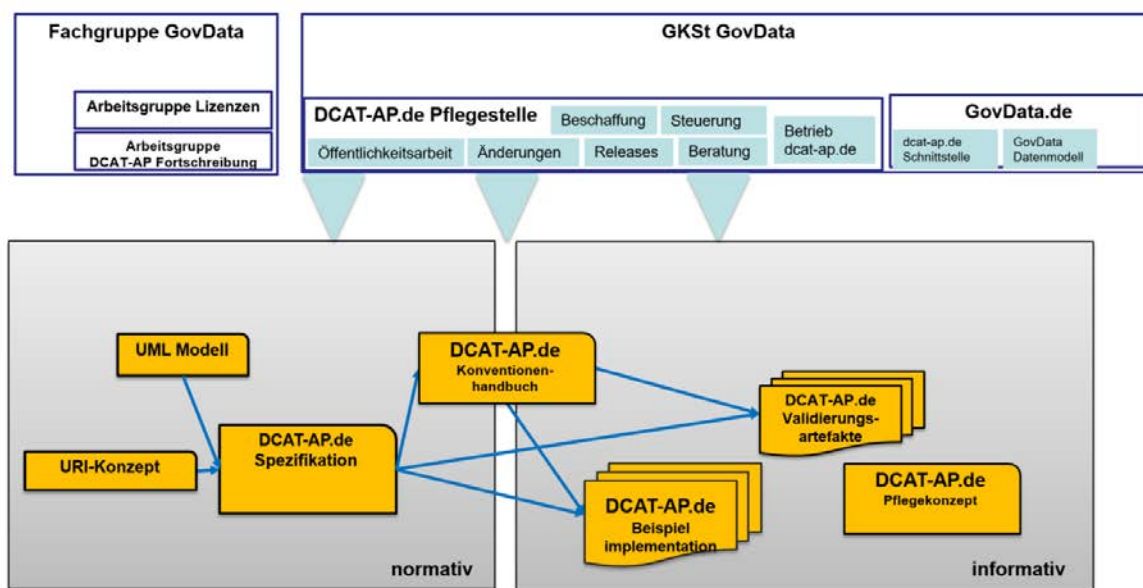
Fachgruppe GovData

Arbeitsgruppe Lizenzen

Arbeitsgruppe DCAT-AP Fortschreibung

GKSt GovData

DCAT-AP.de Pflegestelle

Beschaffung

Steuerung

Betrieb dcat-ap.de

Öffentlichkeitsarbeit

Änderungen

Releases

Beratung

GovData.de

dcat-ap.de Schnittstelle

GovData Datenmodell

UML Modell

URI-Konzept

DCAT-AP.de Spezifikation

DCAT-AP.de Konventionenhandbuch

DCAT-AP.de Validierungsartefakte

DCAT-AP.de Beispiel implementation

DCAT-AP.de Pflegekonzept

normativ

informativ